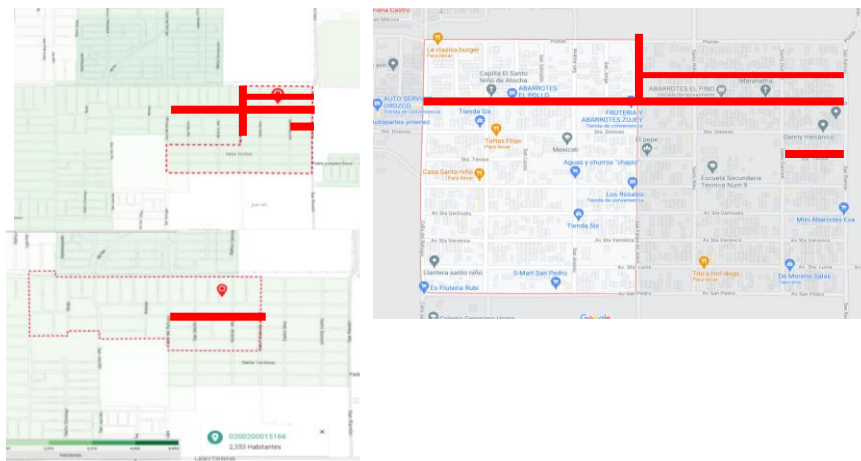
Santa Verónica

Santa Verónica

0200200015166
2,353 Habitantes

Habitantes

La clasica burger
Para llevar
Capilla El Santo Niño de Atocha
ABARROTES EL POLLO
AUTO SERVICIO OROZCO
Tienda de conveniencia
Autopartes jimenez
Tienda Six
Tortas Frias
Para llevar
Mexicali
ABARROTES EL PINO
Maravillas
FRUTERIA Y ABARROTES ZUJEY
Tienda de conveniencia
Sta. Dolores
El pepe
Danny mecanico
Sta. Teresa
Aguas y churros "chapis"
Casa Santo niño
Para llevar
Escuela Secundaria Técnica Num 9
Los Rosales
Tienda de conveniencia
Av. Sta Gertrudis
Av. Sta Gertrudis
Mini Abarrotes Eva
Tienda Six
Av. Sta Veronica
Av. Sta Veronica
Llantera santo niño
S-Mart San Pedro
Av. Sta Lucia
Av. Sta Lucia
Tito's Hot dogs
Para llevar
De Moreno Salas
Ex Fruteria Rubi
Av. San Pedro
Av. San Pedro
Google